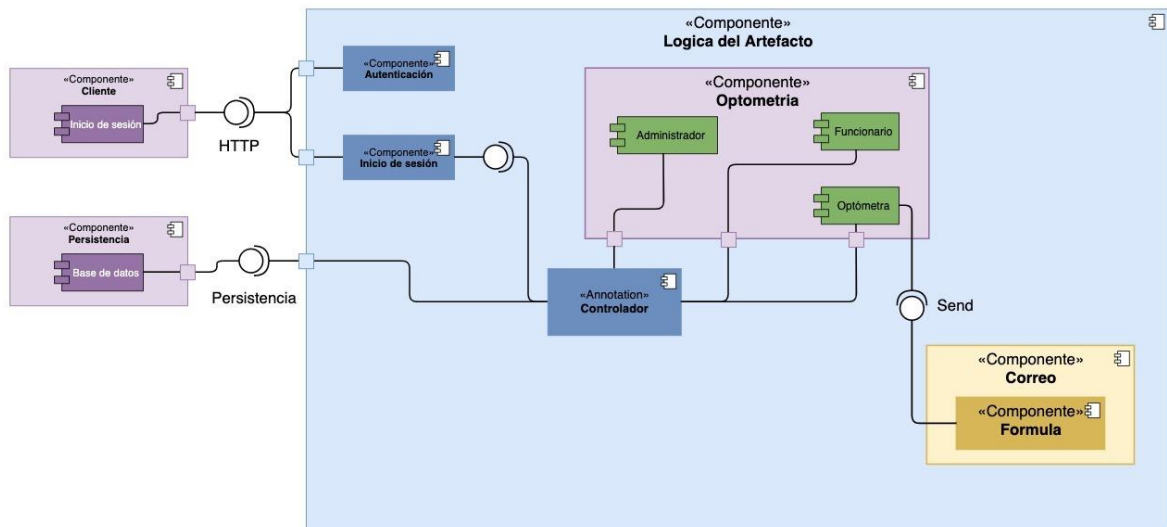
«Componente»
Logica del Artefacto

«Componente»
Cliente

Inicio de sesión

HTTP

«Componente»
Autenticación

«Componente»
Inicio de sesión

«Componente»
Optometria

Administrador

Funcionario

Optómetra

«Componente»
Persistencia

Base de datos

Persistencia

«Annotation»
Controlador

Send

«Componente»
Correo

«Componente»
Formula